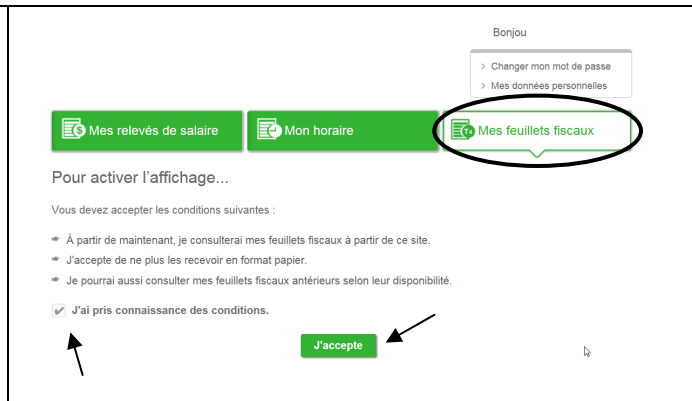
Bonjou

> Changer mon mot de passe
> Mes données personnelles

Mes relevés de salaire

Mon horaire

Mes feuillets fiscaux

Pour activer l'affichage...

Vous devez accepter les conditions suivantes :

À partir de maintenant, je consulterai mes feuillets fiscaux à partir de ce site.

J'accepte de ne plus les recevoir en format papier.

Je pourrai aussi consulter mes feuillets fiscaux antérieurs selon leur disponibilité.

J'ai pris connaissance des conditions.

J'accepte